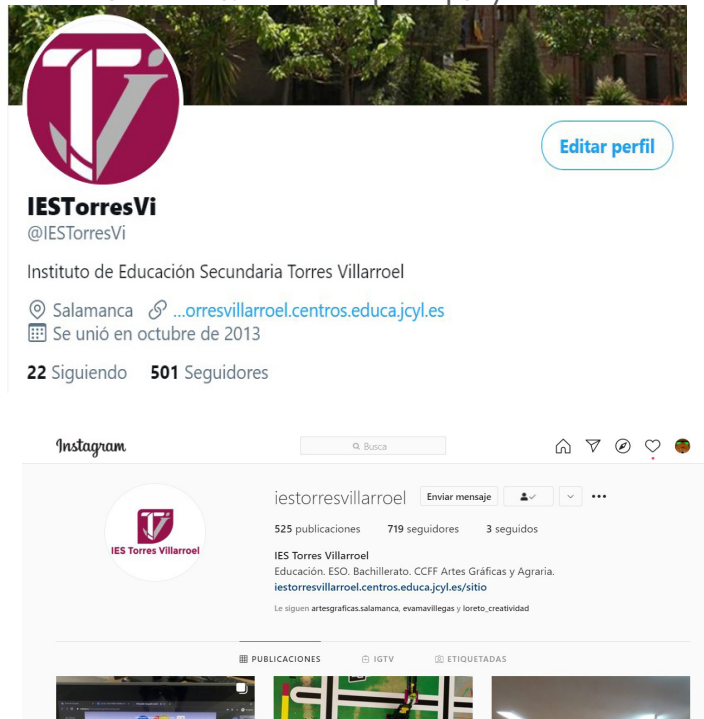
Editar perfil

IESTorresVi
@IESTorresVi

Instituto de Educación Secundaria Torres Villarroel

Salamanca ...orresvillarroel.centros.educa.jcyl.es
Se unió en octubre de 2013

22 Siguiendo 501 Seguidores

Instagram

Busca

IES Torres Villarroel

iestorresvillarroel Enviar mensaje

525 publicaciones 719 seguidores 3 seguidos

IES Torres Villarroel
Educación. ESO. Bachillerato. CCFF Artes Gráficas y Agraria.
iestorresvillarroel.centros.educa.jcyl.es/sitio

Le siguen artesgraficas.salamanca, evamavillegas y loreto_creatividad

PUBLICACIONES IGTV ETIQUETADAS